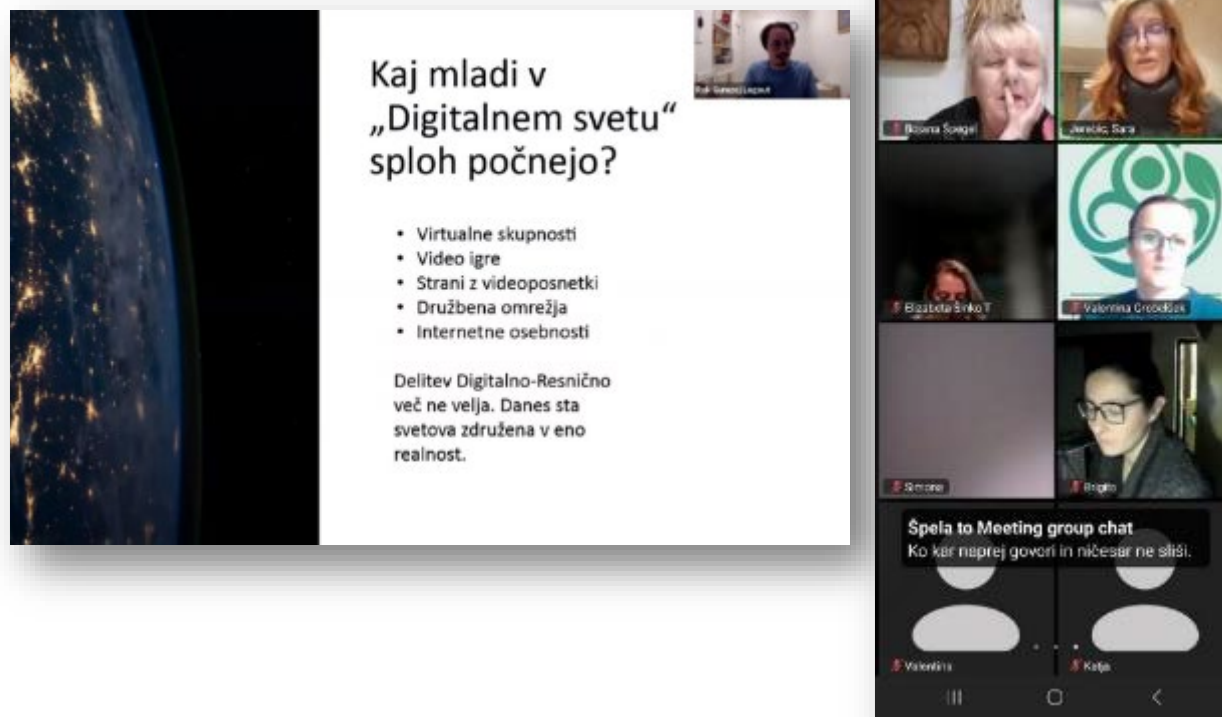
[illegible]

Kaj mladi v „Digitalnem svetu" sploh počnejo?

- Virtualne skupnosti
- Video igre
- Strani z videoposnetki
- Družbena omrežja
- Internetne osebnosti

Delitev Digitalno-Resnično več ne velja. Danes sta svetova združena v eno realnost.

Bosana Špegel

Jerebic Sara

Elizabeta Šinko T

Valentina Grobelšek

Simona

Brigita

Špela to Meeting group chat
Ko kar naprej govori in ničesar ne sliši.

Valentina

Katja